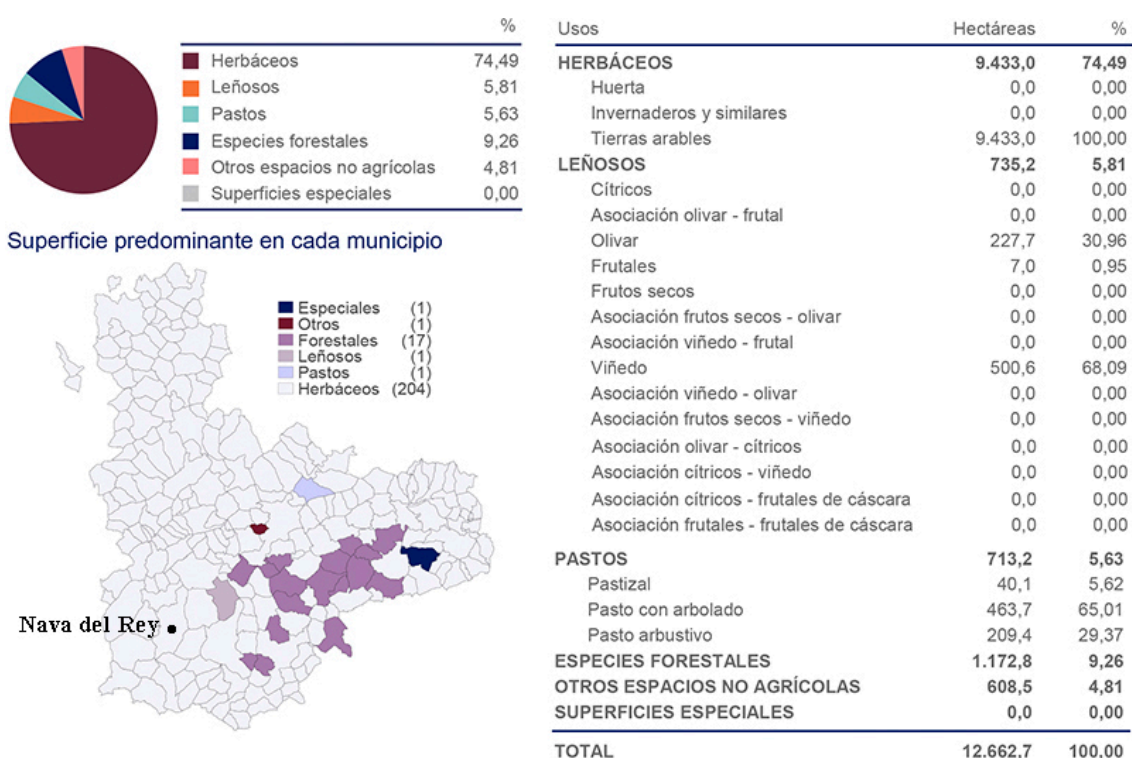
| | % |
|---|---|
| Herbáceos | 74,49 |
| Leñosos | 5,81 |
| Pastos | 5,63 |
| Especies forestales | 9,26 |
| Otros espacios no agrícolas | 4,81 |
| Superficies especiales | 0,00 |

Superficie predominante en cada municipio

Especiales (1)
Otros (1)
Forestales (17)
Leñosos (1)
Pastos (1)
Herbáceos (204)

Nava del Rey

| Usos | Hectáreas | % |
|---|---|---|
| HERBÁCEOS | 9.433,0 | 74,49 |
| Huerta | 0,0 | 0,00 |
| Invernaderos y similares | 0,0 | 0,00 |
| Tierras arables | 9.433,0 | 100,00 |
| LEÑOSOS | 735,2 | 5,81 |
| Cítricos | 0,0 | 0,00 |
| Asociación olivar - frutal | 0,0 | 0,00 |
| Olivar | 227,7 | 30,96 |
| Frutales | 7,0 | 0,95 |
| Frutos secos | 0,0 | 0,00 |
| Asociación frutos secos - olivar | 0,0 | 0,00 |
| Asociación viñedo - frutal | 0,0 | 0,00 |
| Viñedo | 500,6 | 68,09 |
| Asociación viñedo - olivar | 0,0 | 0,00 |
| Asociación frutos secos - viñedo | 0,0 | 0,00 |
| Asociación olivar - cítricos | 0,0 | 0,00 |
| Asociación cítricos - viñedo | 0,0 | 0,00 |
| Asociación cítricos - frutales de cáscara | 0,0 | 0,00 |
| Asociación frutales - frutales de cáscara | 0,0 | 0,00 |
| PASTOS | 713,2 | 5,63 |
| Pastizal | 40,1 | 5,62 |
| Pasto con arbolado | 463,7 | 65,01 |
| Pasto arbustivo | 209,4 | 29,37 |
| ESPECIES FORESTALES | 1.172,8 | 9,26 |
| OTROS ESPACIOS NO AGRÍCOLAS | 608,5 | 4,81 |
| SUPERFICIES ESPECIALES | 0,0 | 0,00 |
| TOTAL | 12.662,7 | 100,00 |